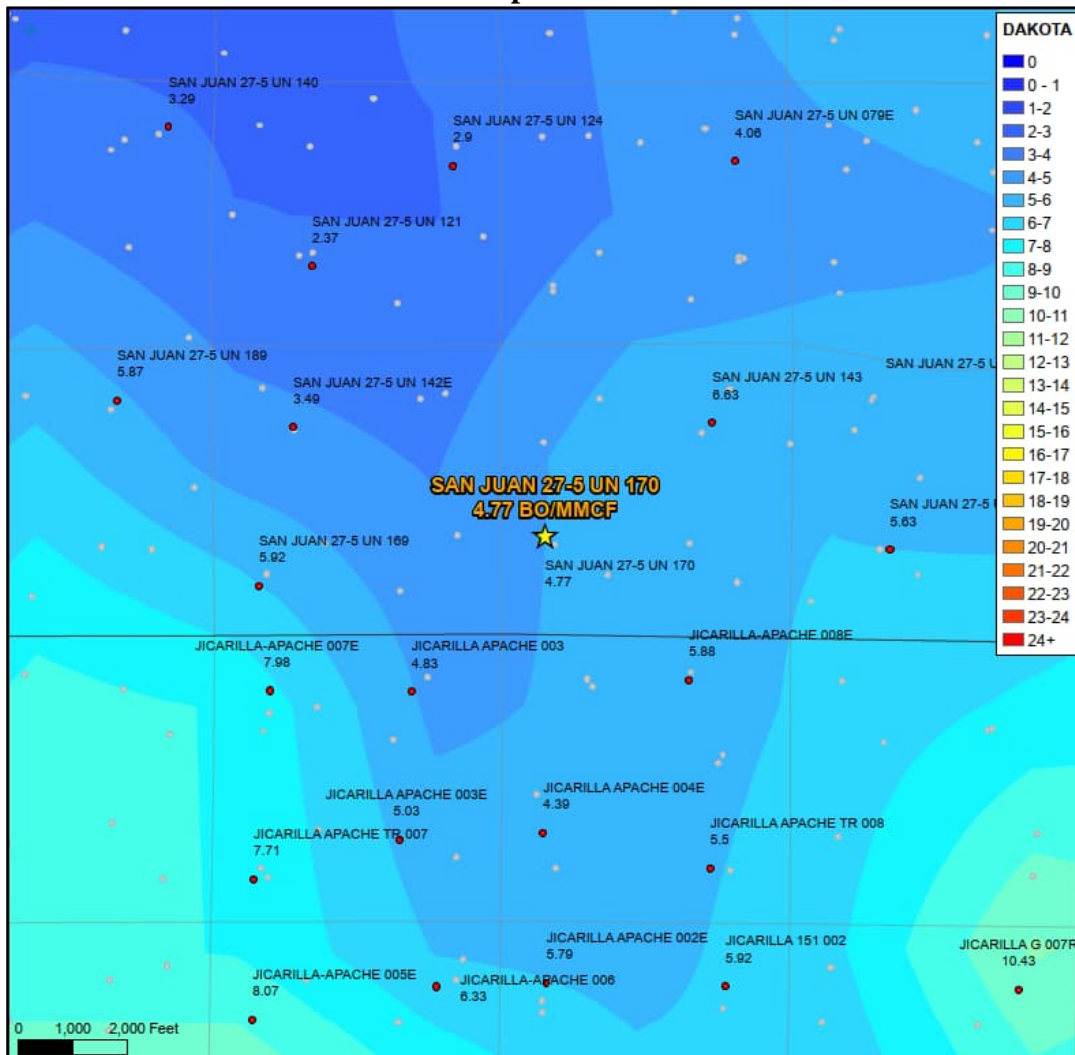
SAN JUAN 27-5 UN 140
3.29

SAN JUAN 27-5 UN 124
2.9

SAN JUAN 27-5 UN 079E
4.06

SAN JUAN 27-5 UN 121
2.37

SAN JUAN 27-5 UN 189
5.87

SAN JUAN 27-5 UN 142E
3.49

SAN JUAN 27-5 UN 143
6.63

SAN JUAN 27-5 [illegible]

SAN JUAN 27-5 UN 170
4.77 BO/MMCF

SAN JUAN 27-5 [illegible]
5.63

SAN JUAN 27-5 UN 169
5.92

SAN JUAN 27-5 UN 170
4.77

JICARILLA-APACHE 007E
7.98

JICARILLA APACHE 003
4.83

JICARILLA-APACHE 008E
5.88

JICARILLA APACHE 003E
5.03

JICARILLA APACHE 004E
4.39

JICARILLA APACHE TR 007
7.71

JICARILLA APACHE TR 008
5.5

JICARILLA APACHE 002E
5.79

JICARILLA 151 002
5.92

JICARILLA G 007F
10.43

JICARILLA-APACHE 005E
8.07

JICARILLA-APACHE 006
6.33

0 1,000 2,000 Feet

DAKOTA
0
0 - 1
1-2
2-3
3-4
4-5
5-6
6-7
7-8
8-9
9-10
10-11
11-12
12-13
13-14
14-15
15-16
16-17
17-18
18-19
19-20
20-21
21-22
22-23
23-24
24+